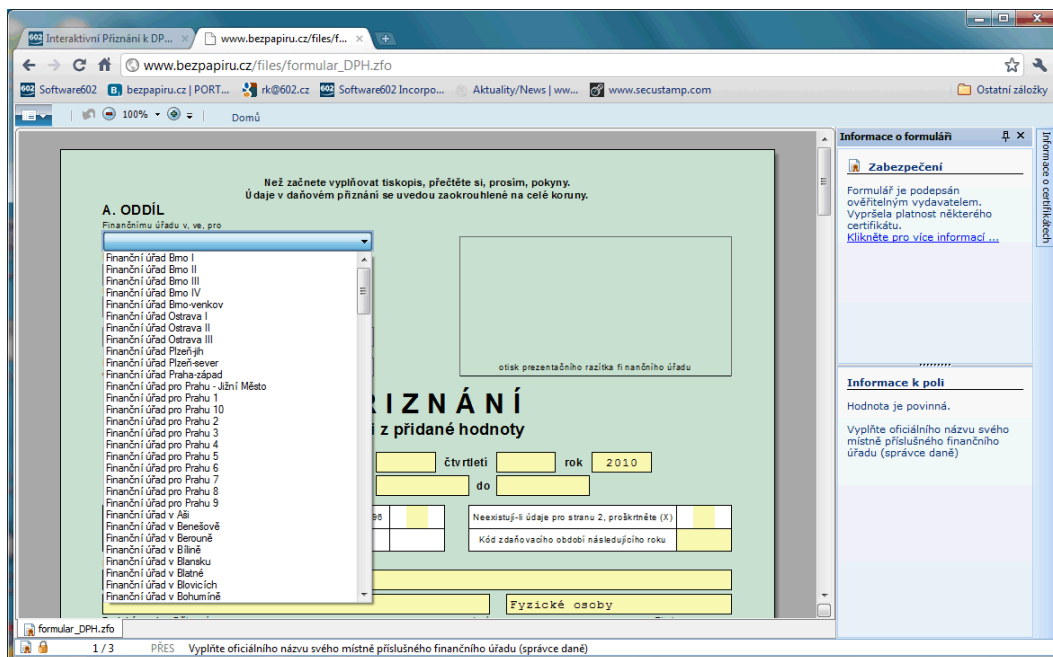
602 Interaktivní Přiznání k DP... ×
www.bezpapiru.cz/files/f... ×

www.bezpapiru.cz/files/formular_DPH.zfo

602 Software602
bezpapiru.cz | PORT...
rk@602.cz
602 Software602 Incorpo...
Aktuality/News | ww...
www.secustamp.com
Ostatní záložky

100%
Domů

Než začnete vyplňovat tiskopis, přečtěte si, prosím, pokyny.
Údaje v daňovém přiznání se uvedou zaokrouhlené na celé koruny.

A. ODDÍL
Finančnímu úřadu v, ve, pro

Finanční úřad Brno I
Finanční úřad Brno II
Finanční úřad Brno III
Finanční úřad Brno IV
Finanční úřad Brno-venkov
Finanční úřad Ostrava I
Finanční úřad Ostrava II
Finanční úřad Ostrava III
Finanční úřad Plzeň-jih
Finanční úřad Plzeň-sever
Finanční úřad Praha-západ
Finanční úřad pro Prahu - Jižní Město
Finanční úřad pro Prahu 1
Finanční úřad pro Prahu 10
Finanční úřad pro Prahu 2
Finanční úřad pro Prahu 3
Finanční úřad pro Prahu 4
Finanční úřad pro Prahu 5
Finanční úřad pro Prahu 6
Finanční úřad pro Prahu 7
Finanční úřad pro Prahu 8
Finanční úřad pro Prahu 9
Finanční úřad v Aši
Finanční úřad v Benešově
Finanční úřad v Berouně
Finanční úřad v Bílině
Finanční úřad v Blansku
Finanční úřad v Blatné
Finanční úřad v Blovicích
Finanční úřad v Bohumíně

otisk prezentačního razítka finančního úřadu

RIZNÁNÍ
i z přidané hodnoty

čtvrtletí
rok 2010
do

96
Neexistují-li údaje pro stranu 2, proškrtněte (X)
Kód zdaňovacího období následujícího roku

Fyzické osoby

Informace o formuláři
Zabezpečení
Formulář je podepsán ověřitelným vydavatelem. Vypršela platnost některého certifikátu.
Klikněte pro více informací ...

Informace k poli
Hodnota je povinná.
Vyplňte oficiálního názvu svého místně příslušného finančního úřadu (správce daně)

Informace o certifikátech

formular_DPH.zfo

1 / 3 PŘES Vyplňte oficiálního názvu svého místně příslušného finančního úřadu (správce daně)